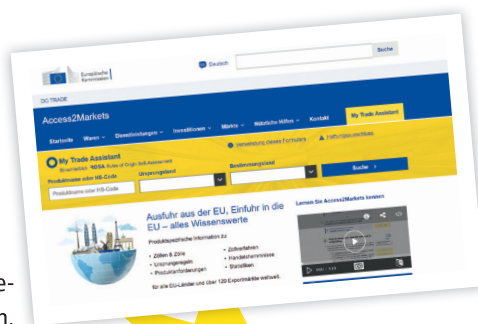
Europäische Kommission

Deutsch

Suche

DG TRADE

Access2Markets

My Trade Assistant

Startseite Waren Dienstleistungen Investitionen Märkte Nützliche Hilfen Kontakt

Verwendung dieses Portals

Feedback geben

My Trade Assistant

Einschließlich ROSA Rules of Origin Self-Assessment

Produktname oder HS-Code

Ursprungsland

Bestimmungsland

Produktname oder HS-Code

Suchen

Ausfuhr aus der EU, Einfuhr in die EU – alles Wissenswerte

Produktspezifische Information zu:

• Zöllen & Zölle
• Ursprungsregeln
• Produktanforderungen

• Zollverfahren
• Handelshemmnisse
• Statistiken

für alle EU-Länder und über 120 Exportmärkte weltweit.

Lernen Sie Access2Markets kennen

e-

n.